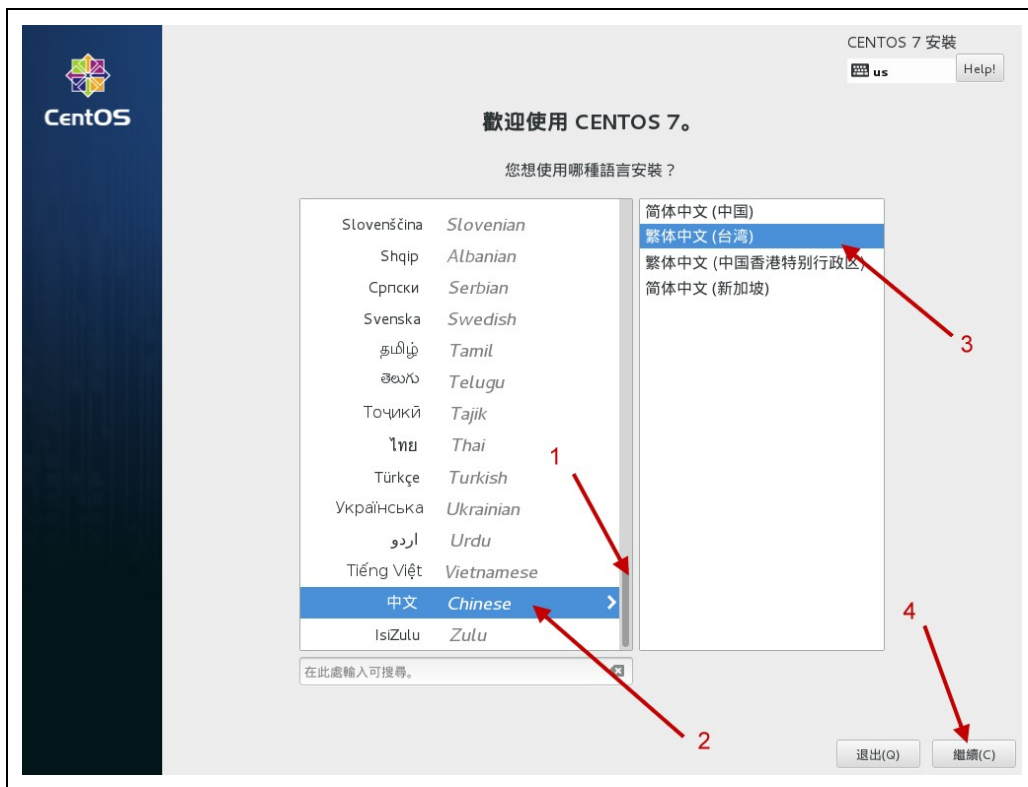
CentOS

CENTOS 7 安裝

us

Help!

歡迎使用 CENTOS 7。

您想使用哪種語言安裝？

| | |
|---|---|
| Slovenščina | Slovenian |
| Shqip | Albanian |
| Српски | Serbian |
| Svenska | Swedish |
| தமிழ் | Tamil |
| తెలుగు | Telugu |
| Тоҷикӣ | Tajik |
| ไทย | Thai |
| Türkçe | Turkish |
| Українська | Ukrainian |
| اردو | Urdu |
| Tiếng Việt | Vietnamese |
| 中文 | Chinese |
| IsiZulu | Zulu |

简体中文 (中国)
繁体中文 (台湾)
繁体中文 (中国香港特别行政区)
简体中文 (新加坡)

在此處輸入可搜尋。

1

2

3

4

退出(Q)

繼續(C)